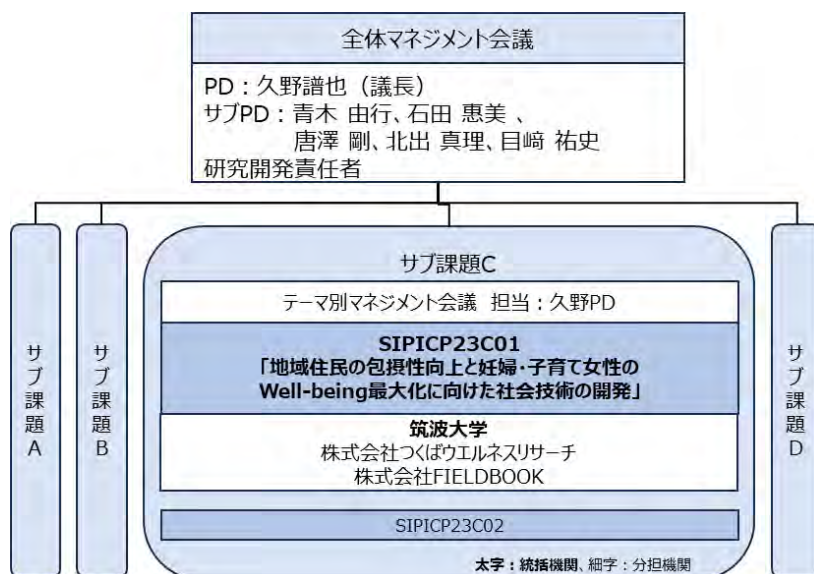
全体マネジメント会議

PD：久野譜也（議長）
サブPD：青木 由行、石田 恵美 、
唐澤 剛、北出 真理、目﨑 祐史
研究開発責任者

サブ課題A

サブ課題B

サブ課題C

テーマ別マネジメント会議 担当：久野PD

SIPICP23C01
「地域住民の包摂性向上と妊婦・子育て女性のWell-being最大化に向けた社会技術の開発」

筑波大学
株式会社つくばウエルネスリサーチ
株式会社FIELDBOOK

SIPICP23C02

太字：統括機関、細字：分担機関

サブ課題D